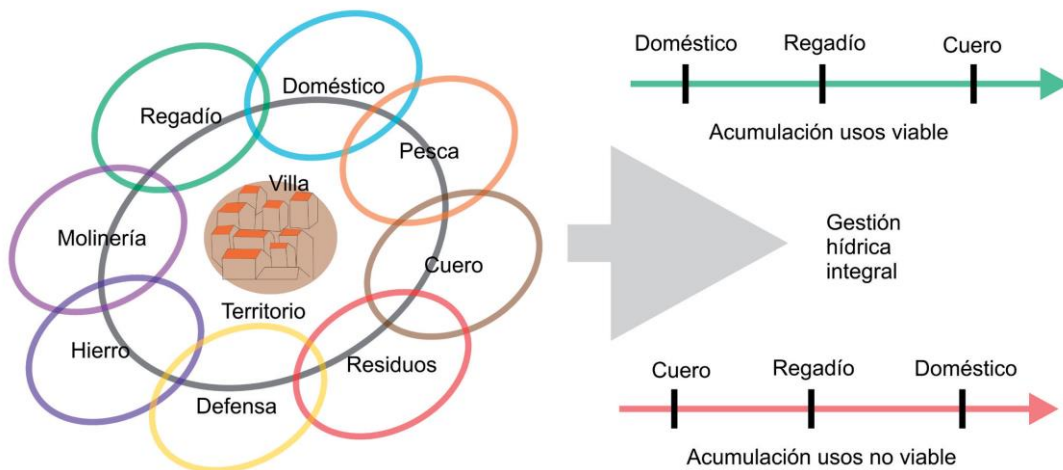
Regadío

Doméstico

Pesca

Villa

Molinería

Cuero

Territorio

Hierro

Residuos

Defensa

Doméstico Regadío Cuero

Acumulación usos viable

Gestión hídrica integral

Cuero Regadío Doméstico

Acumulación usos no viable